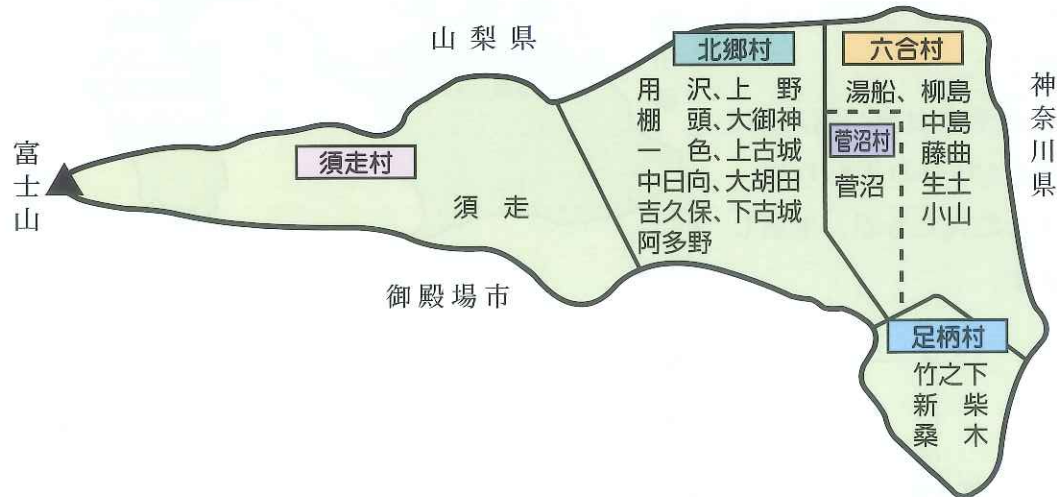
山梨県

北郷村
用　沢、上　野
棚　頭、大御神
一　色、上古城
中日向、大胡田
吉久保、下古城
阿多野

六合村
湯船、柳島
中島
藤曲
生土
小山

菅沼村
菅沼

神奈川県

富士山

須走村
須　走

御殿場市

足柄村
竹之下
新　柴
桑　木